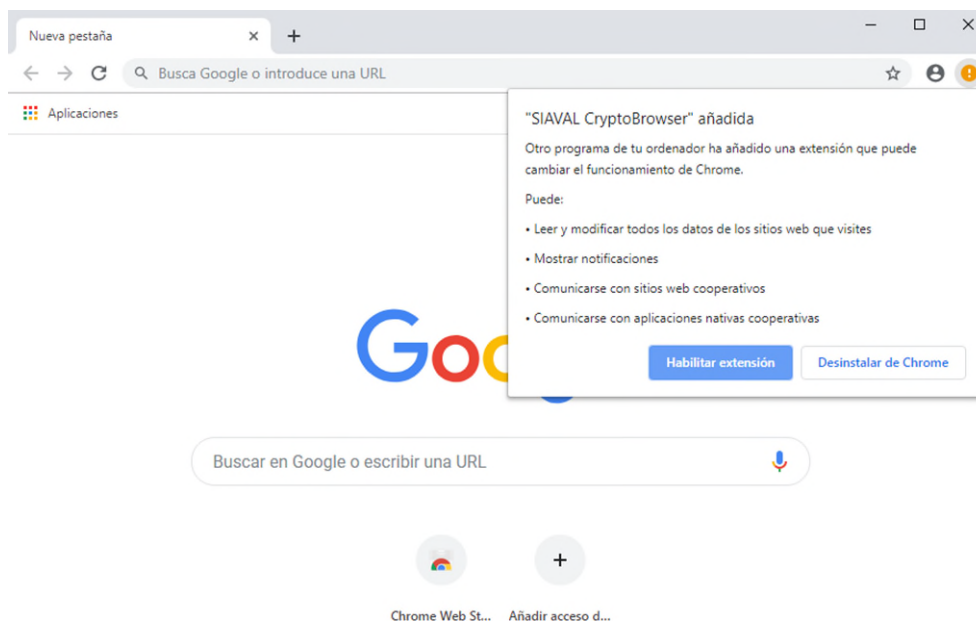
Nueva pestaña

Busca Google o introduce una URL

Aplicaciones

"SIAVAL CryptoBrowser" añadida

Otro programa de tu ordenador ha añadido una extensión que puede cambiar el funcionamiento de Chrome.

Puede:

• Leer y modificar todos los datos de los sitios web que visites

• Mostrar notificaciones

• Comunicarse con sitios web cooperativos

• Comunicarse con aplicaciones nativas cooperativas

Habilitar extensión

Desinstalar de Chrome

Goo

Buscar en Google o escribir una URL

Chrome Web St...

Añadir acceso d...